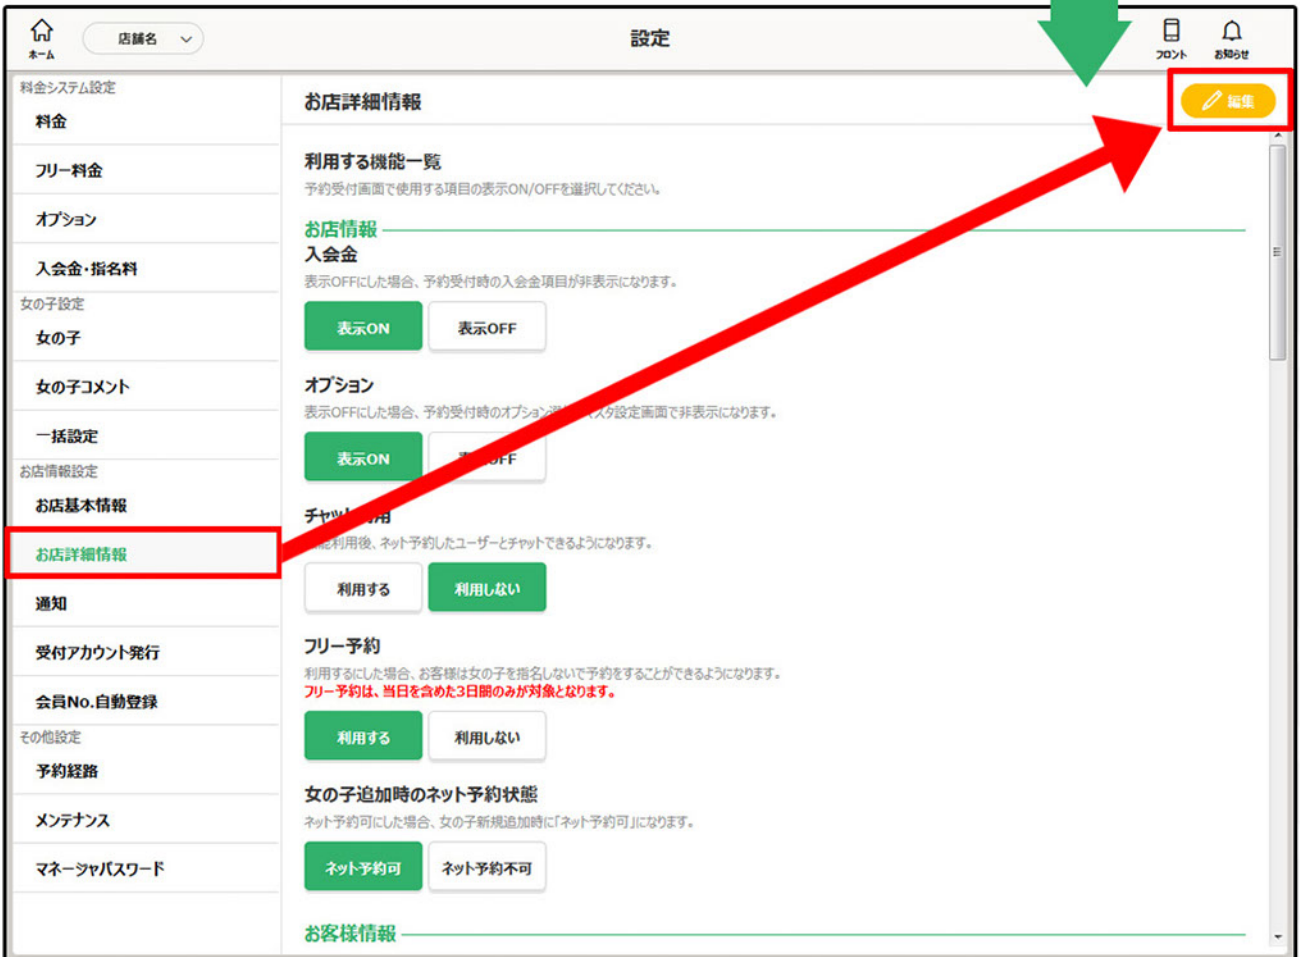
ホーム
店舗名
設定
フロント
お知らせ

料金システム設定
料金
フリー料金
オプション
入会金・指名料
女の子設定
女の子
女の子コメント
一括設定
お店情報設定
お店基本情報
お店詳細情報
通知
受付アカウント発行
会員No.自動登録
その他設定
予約経路
メンテナンス
マネージャパスワード

お店詳細情報
編集

利用する機能一覧
予約受付画面で使用する項目の表示ON/OFFを選択してください。

お店情報
入会金
表示OFFにした場合、予約受付時の入会金項目が非表示になります。
表示ON 表示OFF

オプション
表示OFFにした場合、予約受付時のオプション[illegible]スタ設定画面で非表示になります。
表示ON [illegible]FF

チャッ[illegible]用
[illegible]能利用後、ネット予約したユーザーとチャットできるようになります。
利用する 利用しない

フリー予約
利用するにした場合、お客様は女の子を指名しないで予約をすることができるようになります。
フリー予約は、当日を含めた3日間のみが対象となります。
利用する 利用しない

女の子追加時のネット予約状態
ネット予約可にした場合、女の子新規追加時に「ネット予約可」になります。
ネット予約可 ネット予約不可

お客様情報